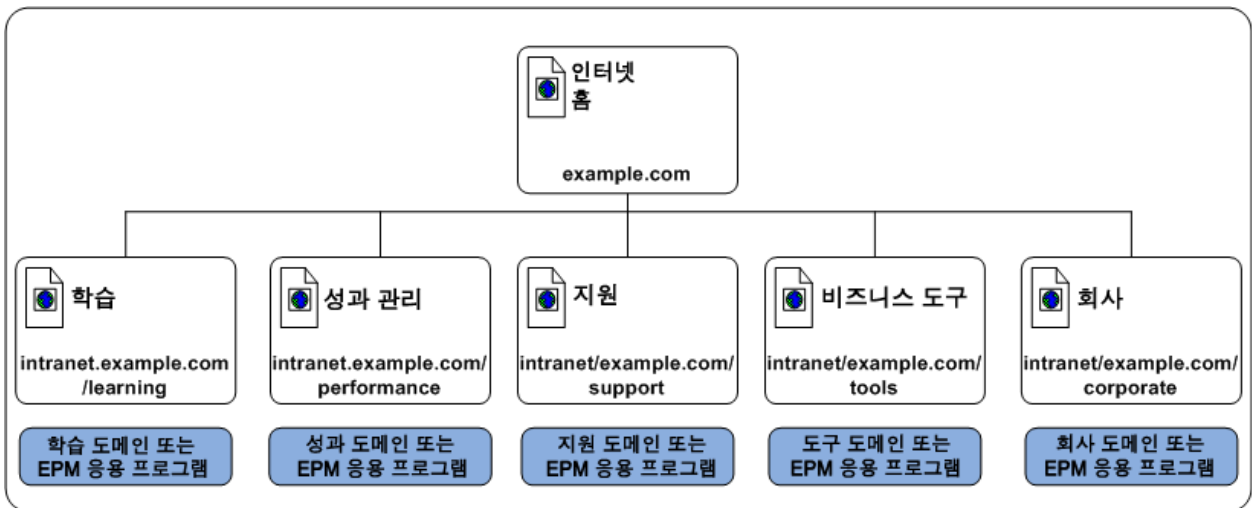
인터넷 홈

example.com

학습

intranet.example.com/learning

성과 관리

intranet.example.com/performance

지원

intranet/example.com/support

비즈니스 도구

intranet/example.com/tools

회사

intranet/example.com/corporate

학습 도메인 또는 EPM 응용 프로그램

성과 도메인 또는 EPM 응용 프로그램

지원 도메인 또는 EPM 응용 프로그램

도구 도메인 또는 EPM 응용 프로그램

회사 도메인 또는 EPM 응용 프로그램